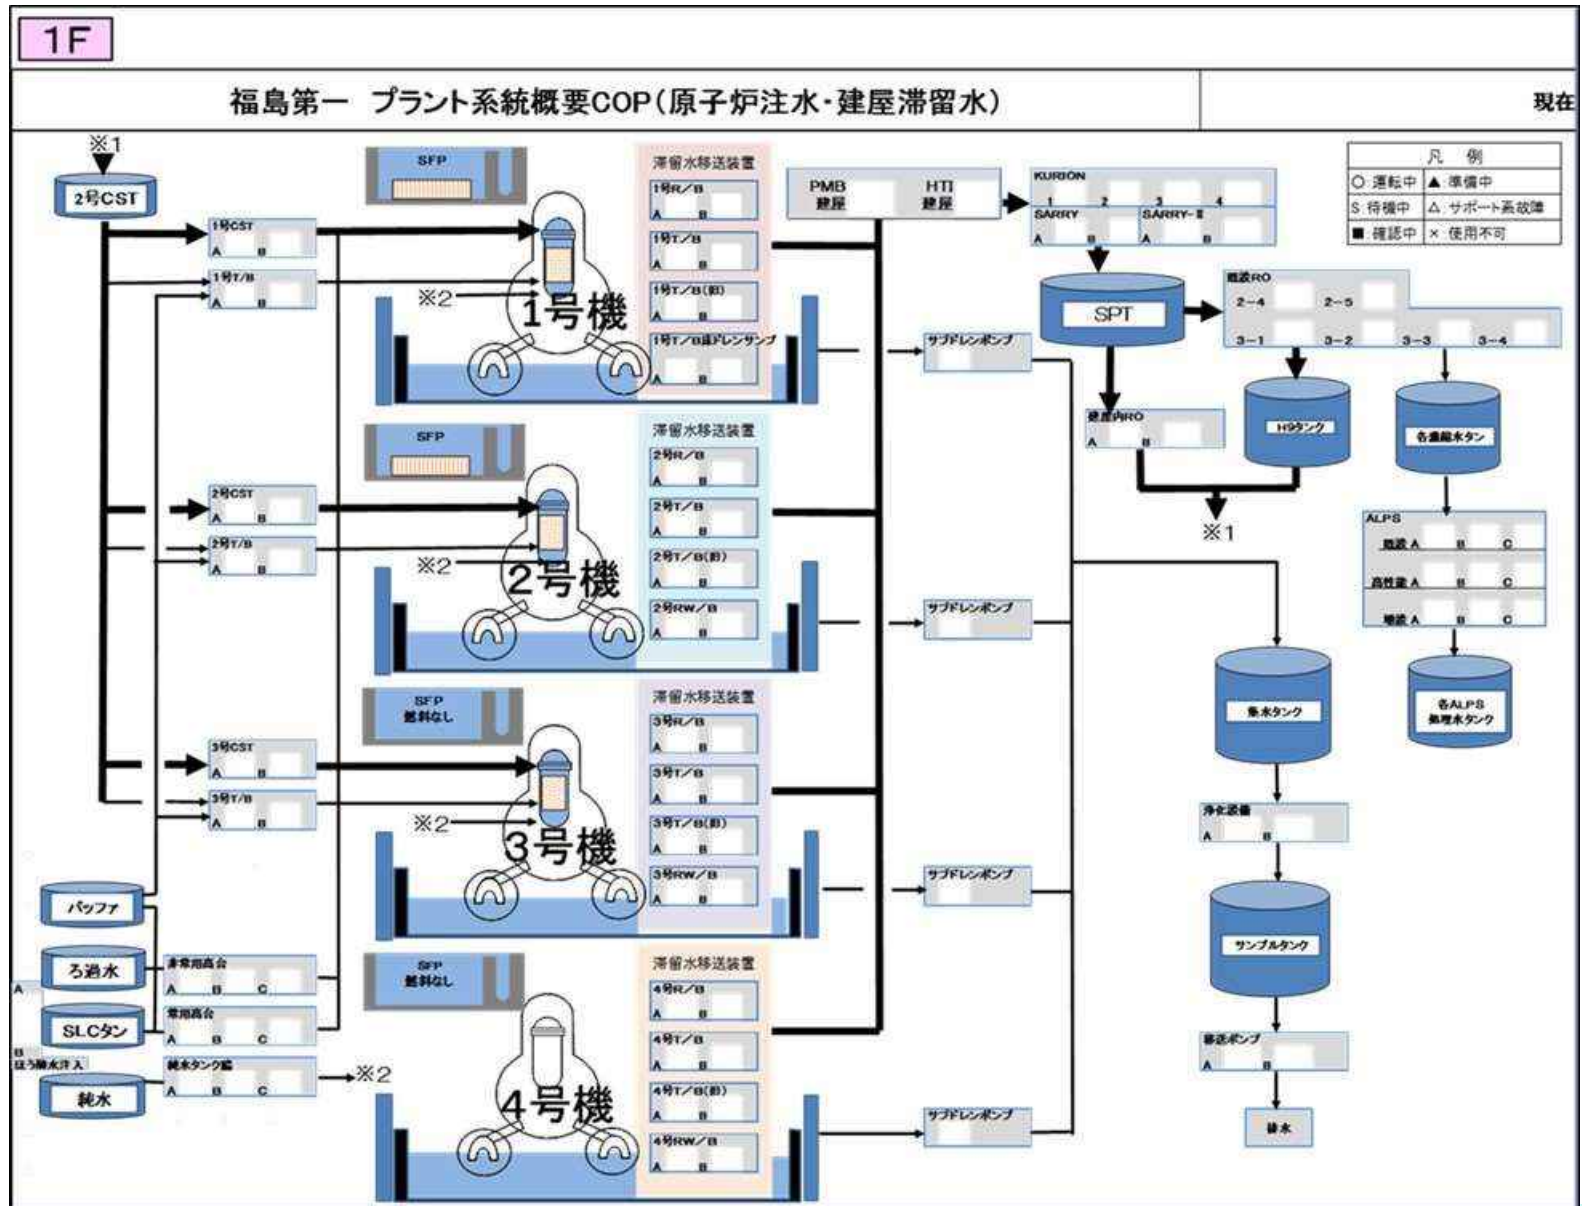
1F

福島第一 プラント系統概要COP(原子炉注水・建屋滞留水)

現在

※1

2号CST

SFP

滞留水移送装置

1号R/B
A B
1号T/B
A B
1号T/B(廃)
A B
1号T/B廃ドレンサンプ
A B

1号CST
A B
1号T/B
A B

※2
1号機

PMB 建屋
HTI 建屋

KURION
1 2 3 4
SARRY
A B
SARRY-Ⅱ
A B

SPT

淡水化RO
2-4 2-5
3-1 3-2 3-3 3-4

凡 例
○:運転中 ▲:準備中
S:待機中 △:サポート系故障
■:確認中 ×:使用不可

サブドレンポンプ

建屋内RO
A B

H9タンク

各濃縮水タンク

※1

SFP

滞留水移送装置
2号R/B
A B
2号T/B
A B
2号T/B(廃)
A B
2号RW/B
A B

2号CST
A B
2号T/B
A B

※2
2号機

サブドレンポンプ

ALPS
既設 A B C
高性能 A B C
増設 A B C

各ALPS処理水タンク

集水タンク

SFP 燃料なし

滞留水移送装置
3号R/B
A B
3号T/B
A B
3号T/B(廃)
A B
3号RW/B
A B

3号CST
A B
3号T/B
A B

※2
3号機

サブドレンポンプ

浄化設備
A B

サンプルタンク

バッファ

ろ過水

SLCタン

非常用高台
A B C
常用高台
A B C

A

B
ほう酸水注入

純水タンク脇
A B C

※2

純水

SFP 燃料なし

滞留水移送装置
4号R/B
A B
4号T/B
A B
4号T/B(廃)
A B
4号RW/B
A B

4号機

サブドレンポンプ

移送ポンプ
A B

排水